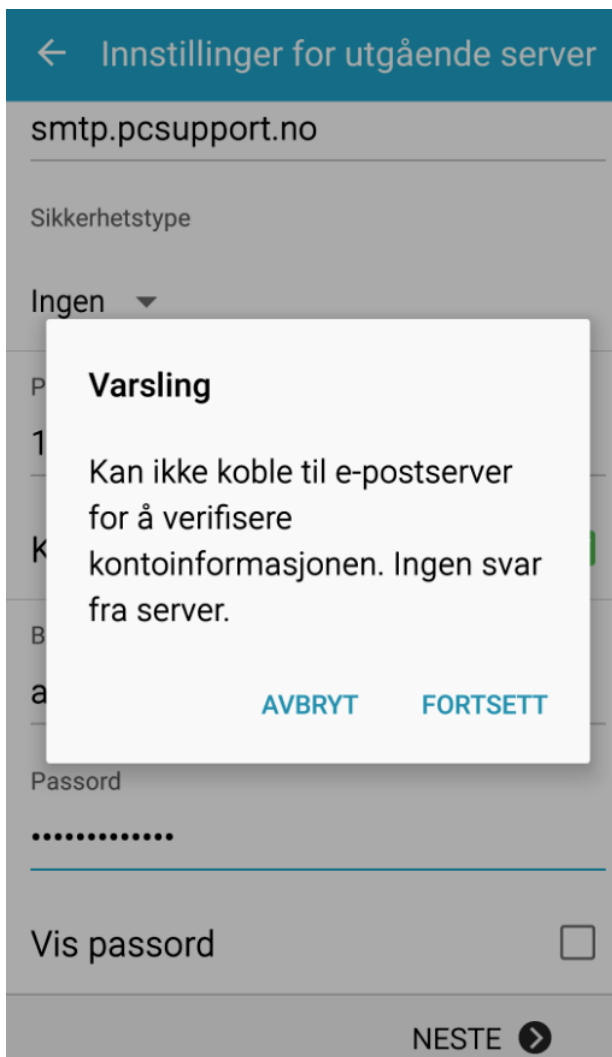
← Innstillinger for utgående server

smtp.pcsupport.no

Sikkerhetstype

Ingen

P

1

K

B

a

Varsling

Kan ikke koble til e-postserver for å verifisere kontoinformasjonen. Ingen svar fra server.

AVBRYT FORTSETT

Passord

•••••••••••••

Vis passord

NESTE